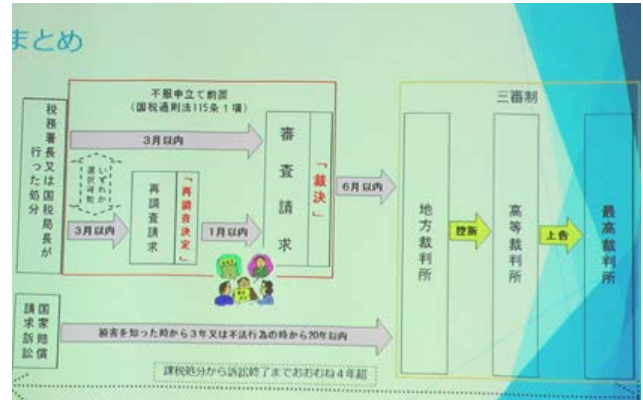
まとめ

税務署長又は国税局長が行った処分

不服申立て前置
（国税通則法115条1項）

3月以内

いずれか選択可能

再調査請求

「再調査決定」

3月以内

1月以内

審査請求

「裁決」

6月以内

三審制

地方裁判所

控訴

高等裁判所

上告

最高裁判所

国家賠償請求訴訟

損害を知った時から3年又は不法行為の時から20年以内

課税処分から訴訟終了までおおむね4年超